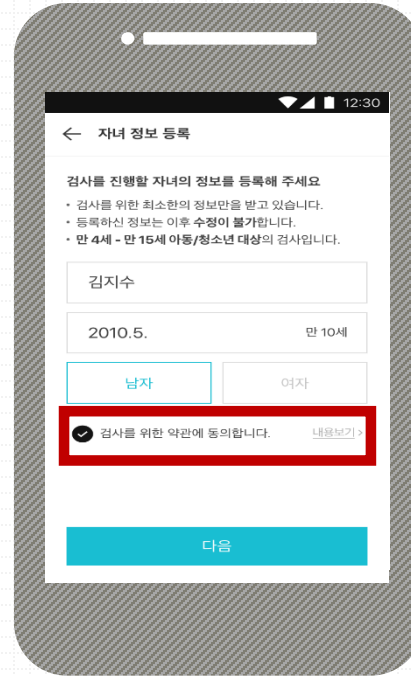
12:30

← 자녀 정보 등록

검사를 진행할 자녀의 정보를 등록해 주세요

• 검사를 위한 최소한의 정보만을 받고 있습니다.
• 등록하신 정보는 이후 수정이 불가합니다.
• 만 4세 - 만 15세 아동/청소년 대상의 검사입니다.

김지수

2010.5.

만 10세

남자

여자

검사를 위한 약관에 동의합니다.

내용보기 >

다음